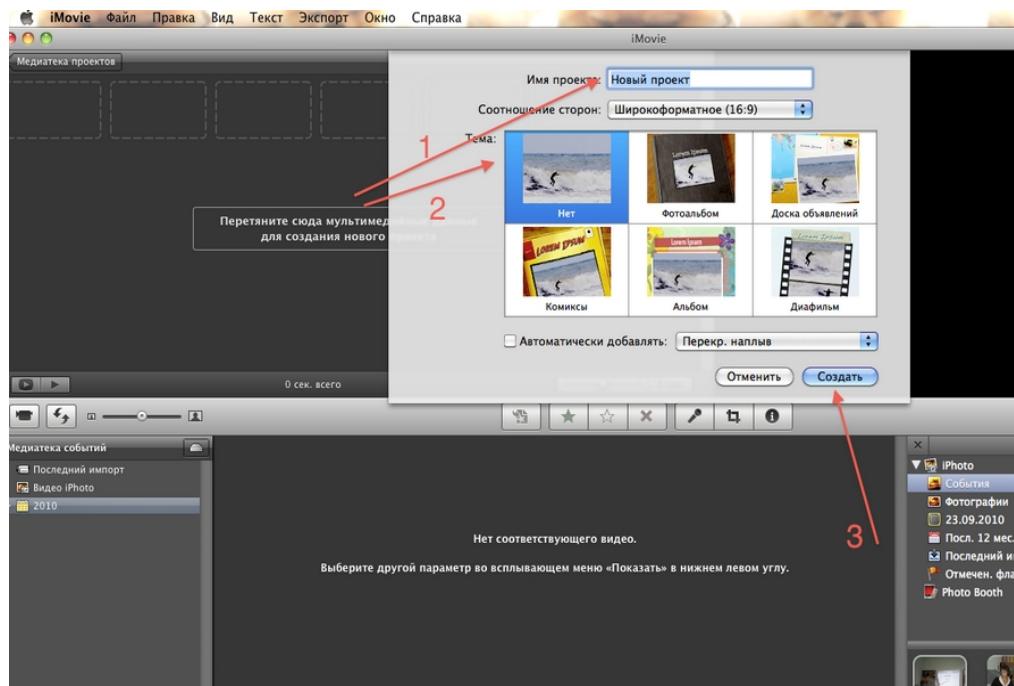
iMovie Файл Правка Вид Текст Экспорт Окно Справка

iMovie

Медиатека проектов

Имя проекта: Новый проект

Соотношение сторон: Широкоформатное (16:9)

Тема:

Нет

Фотоальбом

Доска объявлений

Комиксы

Альбом

Диафильм

1

2

Перетяните сюда мультимед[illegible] для создания нового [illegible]

Автоматически добавлять: Перекр. наплыв

Отменить

Создать

0 сек. всего

Медиатека событий

Последний импорт

Видео iPhoto

2010

Нет соответствующего видео.

Выберите другой параметр во всплывающем меню «Показать» в нижнем левом углу.

3

iPhoto

События

Фотографии

23.09.2010

Посл. 12 мес.

Последний и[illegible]

Отмечен. фл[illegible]

Photo Booth